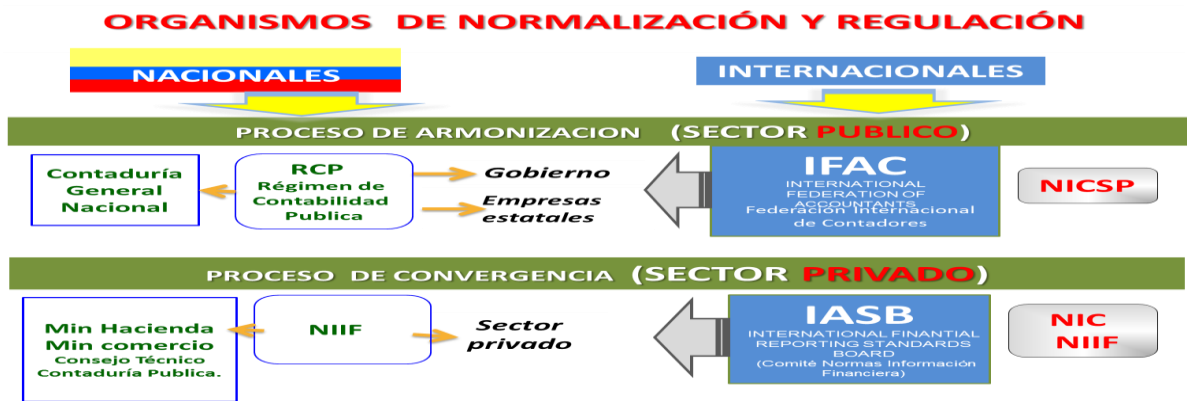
ORGANISMOS DE NORMALIZACIÓN Y REGULACIÓN

NACIONALES

INTERNACIONALES

PROCESO DE ARMONIZACION (SECTOR PUBLICO)

Contaduría General Nacional

RCP
Régimen de Contabilidad Publica

Gobierno

Empresas estatales

IFAC
INTERNATIONAL FEDERATION OF ACCOUNTANTS
Federación Internacional de Contadores

NICSP

PROCESO DE CONVERGENCIA (SECTOR PRIVADO)

Min Hacienda
Min comercio
Consejo Técnico Contaduría Publica.

NIIF

Sector privado

IASB
INTERNATIONAL FINANTIAL REPORTING STANDARDS BOARD
(Comité Normas Información Financiera)

NIC
NIIF